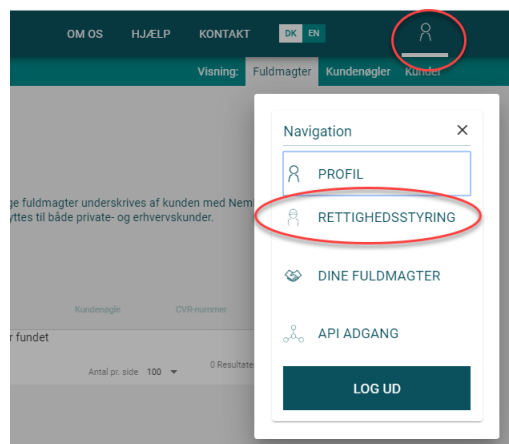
OM OS HJÆLP KONTAKT DK EN

Visning: Fuldmagter Kundenøgler Kunder

ge fuldmagter underskrives af kunden med Nem
yttes til både private- og erhvervskunder.

Kundenøgle CVR-nummer

r fundet

Antal pr. side 100

0 Resultate

Navigation ×

PROFIL

RETTIGHEDSSTYRING

DINE FULDMAGTER

API ADGANG

LOG UD